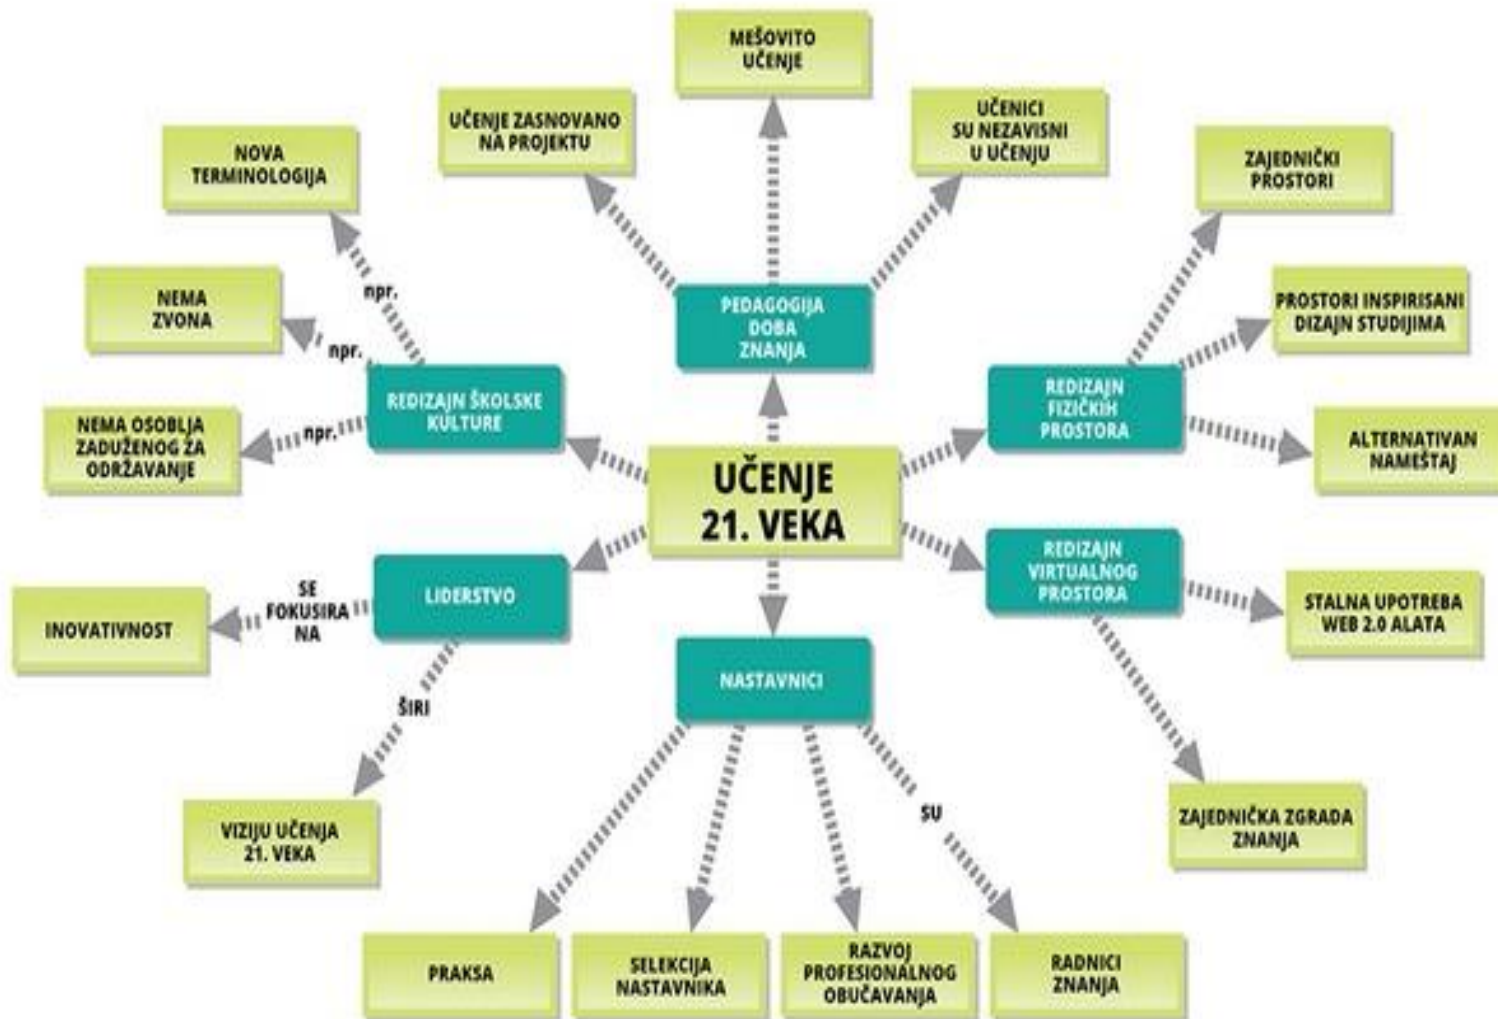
UČENJE 21. VEKA

PEDAGOGIJA DOBA ZNANJA

MEŠOVITO UČENJE

UČENJE ZASNOVANO NA PROJEKTU

UČENICI SU NEZAVISNI U UČENJU

REDIZAJN ŠKOLSKE KULTURE

npr.

NOVA TERMINOLOGIJA

npr.

NEMA ZVONA

npr.

NEMA OSOBLJA ZADUŽENOG ZA ODRŽAVANJE

REDIZAJN FIZIČKIH PROSTORA

ZAJEDNIČKI PROSTORI

PROSTORI INSPIRISANI DIZAJN STUDIJIMA

ALTERNATIVAN NAMEŠTAJ

REDIZAJN VIRTUALNOG PROSTORA

STALNA UPOTREBA WEB 2.0 ALATA

ZAJEDNIČKA ZGRADA ZNANJA

LIDERSTVO

SE FOKUSIRA NA

INOVATIVNOST

ŠIRI

VIZIJU UČENJA 21. VEKA

NASTAVNICI

SU

PRAKSA

SELEKCIJA NASTAVNIKA

RAZVOJ PROFESIONALNOG OBUČAVANJA

RADNICI ZNANJA